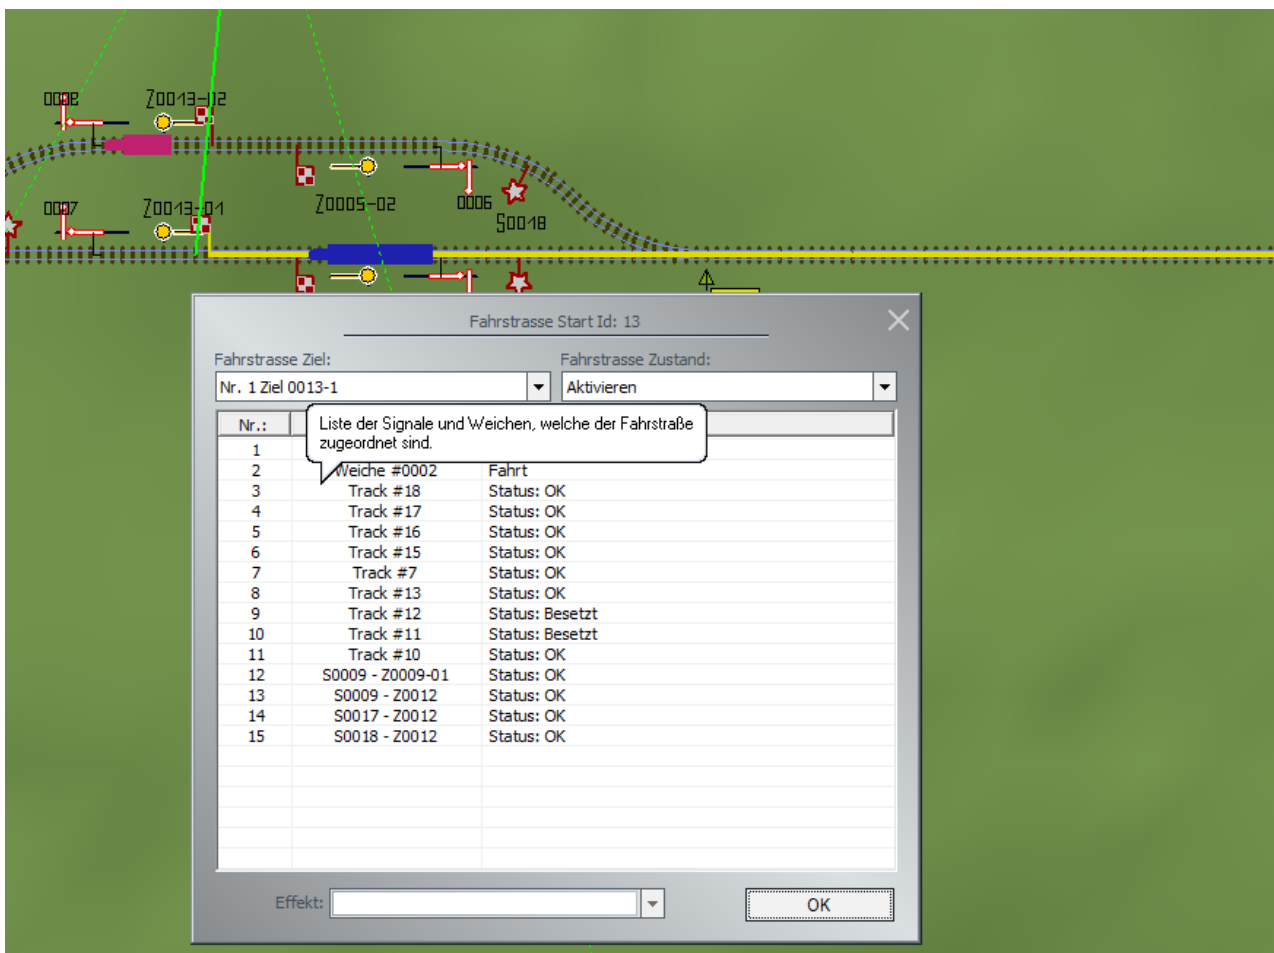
0008
Z0013-02
0007
Z0013-01
Z0005-02
0006
S0018

Fahrstrasse Start Id: 13

Fahrstrasse Ziel:
Nr. 1 Ziel 0013-1

Fahrstrasse Zustand:
Aktivieren

Liste der Signale und Weichen, welche der Fahrstraße zugeordnet sind.

| Nr.: | | |
|---|---|---|
| 1 | | |
| 2 | Weiche #0002 | Fahrt |
| 3 | Track #18 | Status: OK |
| 4 | Track #17 | Status: OK |
| 5 | Track #16 | Status: OK |
| 6 | Track #15 | Status: OK |
| 7 | Track #7 | Status: OK |
| 8 | Track #13 | Status: OK |
| 9 | Track #12 | Status: Besetzt |
| 10 | Track #11 | Status: Besetzt |
| 11 | Track #10 | Status: OK |
| 12 | S0009 - Z0009-01 | Status: OK |
| 13 | S0009 - Z0012 | Status: OK |
| 14 | S0017 - Z0012 | Status: OK |
| 15 | S0018 - Z0012 | Status: OK |

Effekt:
OK